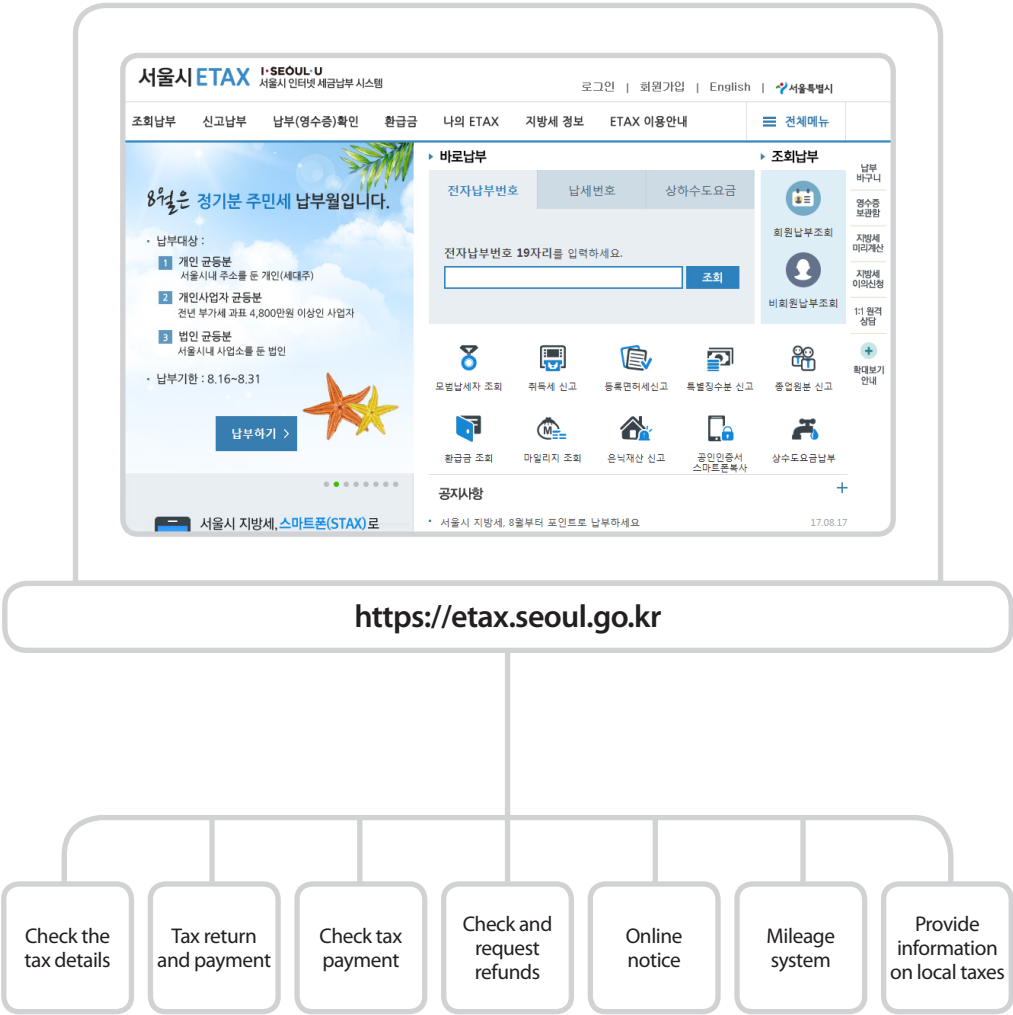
서울시 ETAX I·SEOUL·U 서울시 인터넷 세금납부 시스템

로그인 | 회원가입 | English | 서울특별시

조회납부 신고납부 납부(영수증)확인 환급금 나의 ETAX 지방세 정보 ETAX 이용안내 전체메뉴

8월은 정기분 주민세 납부월입니다.

· 납부대상 :
1 개인 균등분
서울시내 주소를 둔 개인(세대주)
2 개인사업자 균등분
전년 부가세 과표 4,800만원 이상인 사업자
3 법인 균등분
서울시내 사업소를 둔 법인

· 납부기한 : 8.16~8.31

납부하기 >

서울시 지방세, 스마트폰(STAX)로

바로납부

전자납부번호 납세번호 상하수도요금

전자납부번호 19자리를 입력하세요.

조회

조회납부

회원납부조회

비회원납부조회

납부 바구니

영수증 보관함

지방세 미리계산

지방세 이의신청

1:1 원격 상담

확대보기 안내

모범납세자 조회 취득세 신고 등록면허세신고 특별징수분 신고 종업원분 신고

환급금 조회 마일리지 조회 은닉재산 신고 공인인증서 스마트폰복사 상수도요금납부

공지사항

· 서울시 지방세, 8월부터 포인트로 납부하세요 17.08.17

https://etax.seoul.go.kr

Check the tax details

Tax return and payment

Check tax payment

Check and request refunds

Online notice

Mileage system

Provide information on local taxes